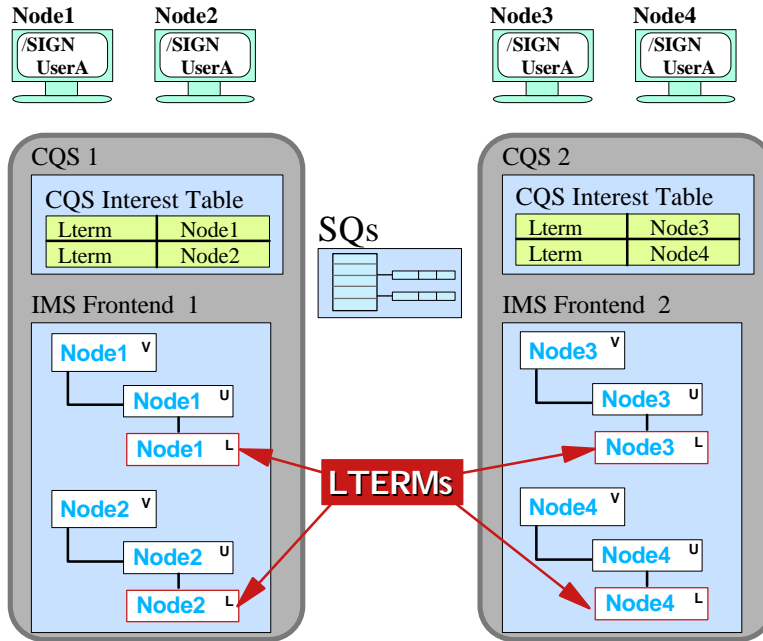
Node1
/SIGN UserA

Node2
/SIGN UserA

Node3
/SIGN UserA

Node4
/SIGN UserA

CQS 1

CQS Interest Table

| Lterm | Node1 |
|---|---|
| Lterm | Node2 |

IMS Frontend 1

Node1 V
Node1 U
Node1 L

Node2 V
Node2 U
Node2 L

SQs

LTERMs

CQS 2

CQS Interest Table

| Lterm | Node3 |
|---|---|
| Lterm | Node4 |

IMS Frontend 2

Node3 V
Node3 U
Node3 L

Node4 V
Node4 U
Node4 L